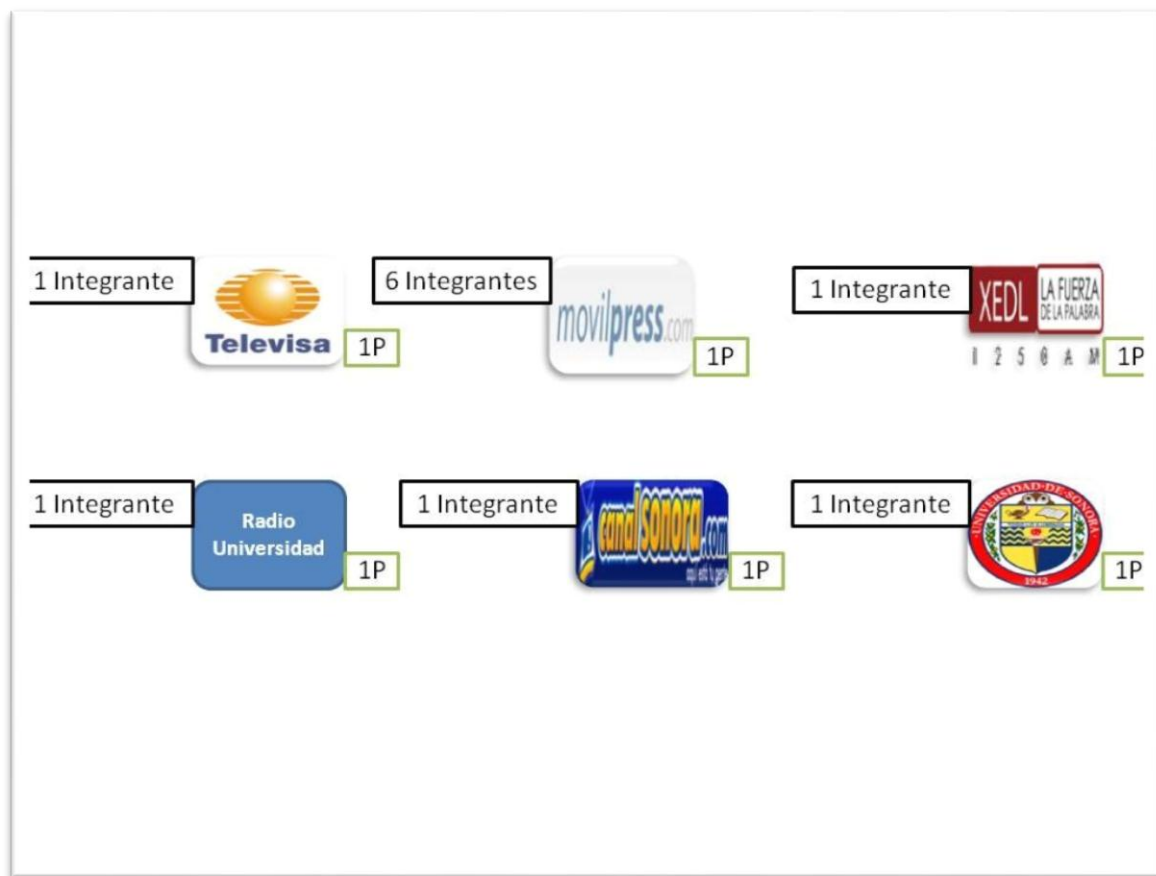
1 Integrante

Televisa

1P

6 Integrantes

movilpress.com

1P

1 Integrante

XEDL LA FUERZA DE LA PALABRA

1 2 5 0 A M

1P

1 Integrante

Radio Universidad

1P

1 Integrante

canalsonora.com

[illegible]

1P

1 Integrante

UNIVERSIDAD DE SONORA

1942

1P